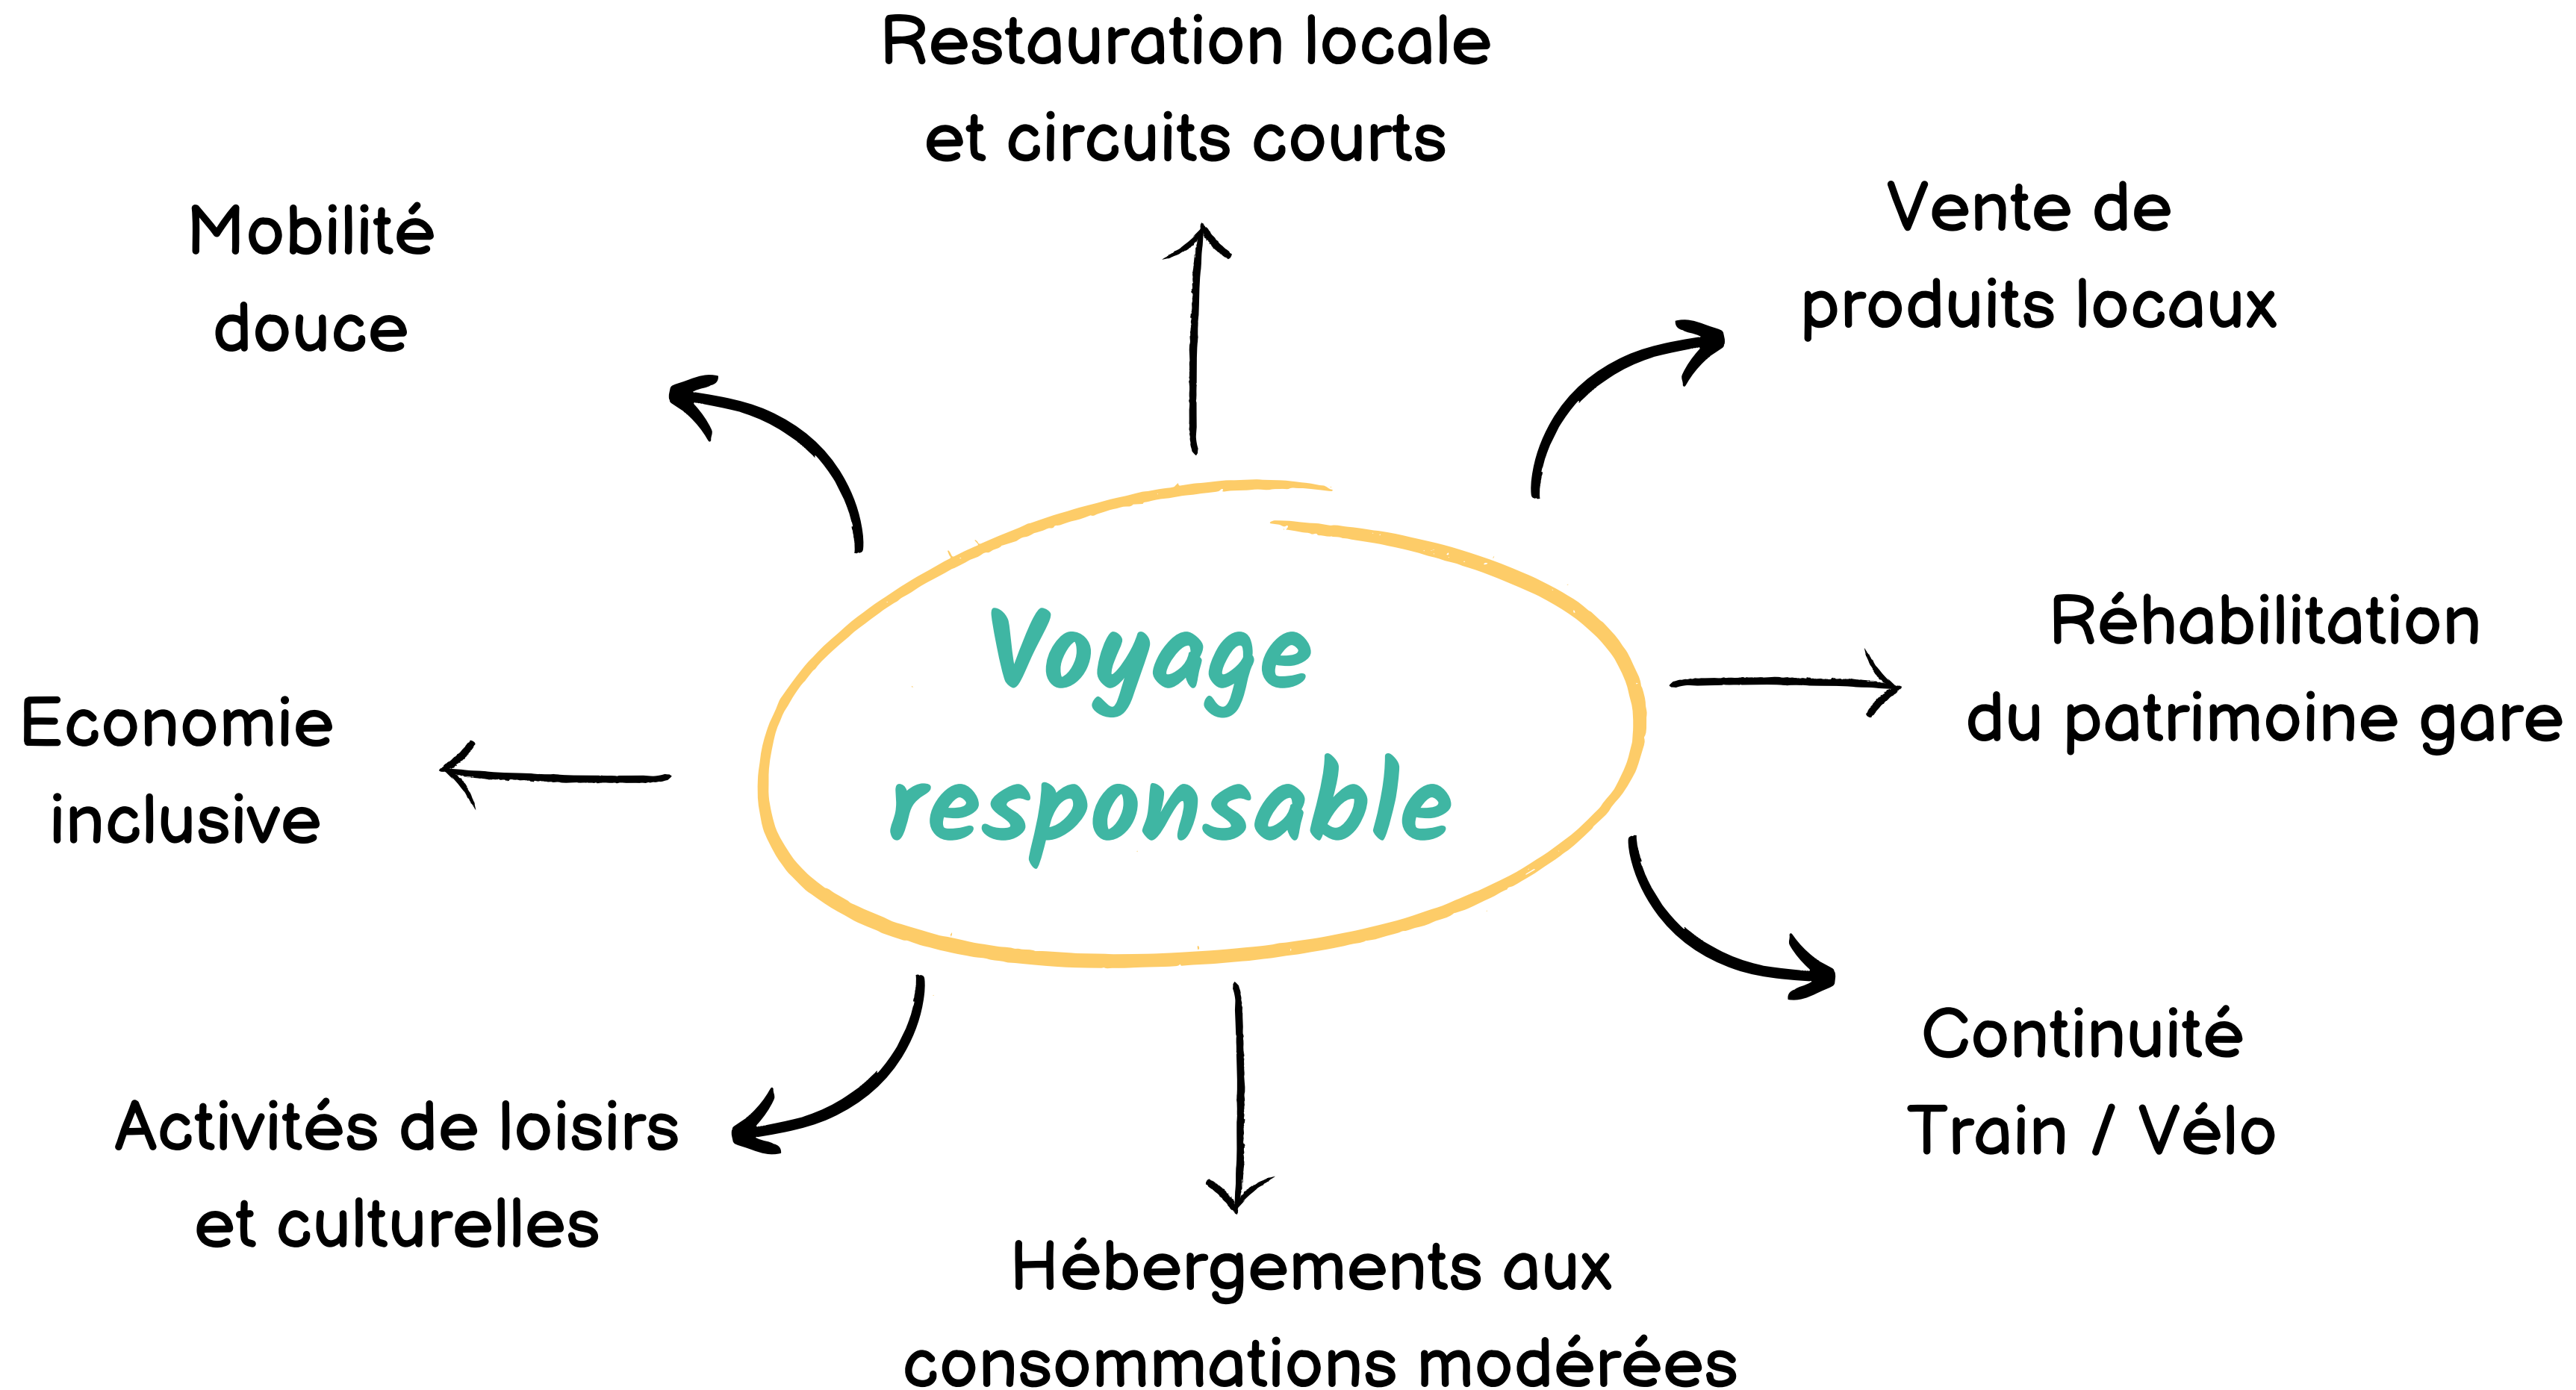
Voyage responsable

Restauration locale et circuits courts

Vente de produits locaux

Réhabilitation du patrimoine gare

Continuité Train / Vélo

Hébergements aux consommations modérées

Activités de loisirs et culturelles

Economie inclusive

Mobilité douce